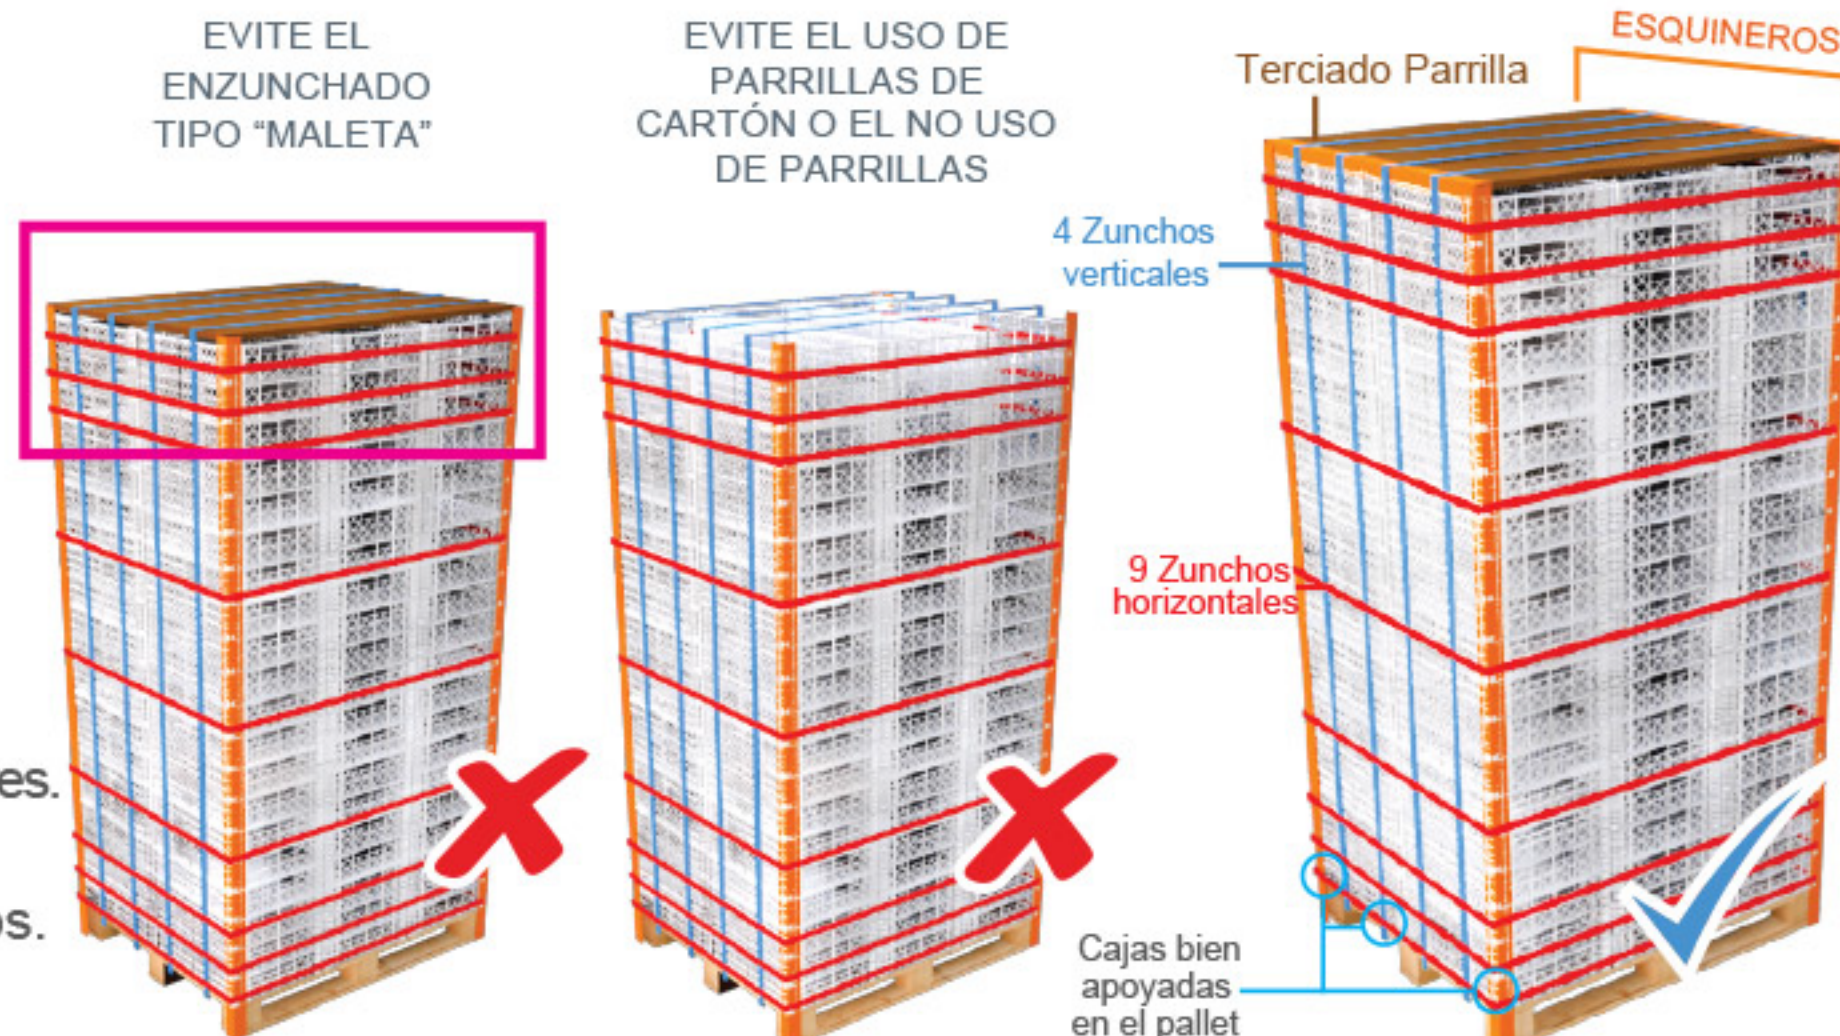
EVITE EL ENZUNCHADO TIPO "MALETA"

EVITE EL USO DE PARRILLAS DE CARTÓN O EL NO USO DE PARRILLAS

Terciado Parrilla

ESQUINEROS

4 Zunchos verticales

9 Zunchos horizontales

Cajas bien apoyadas en el pallet

es.

os.